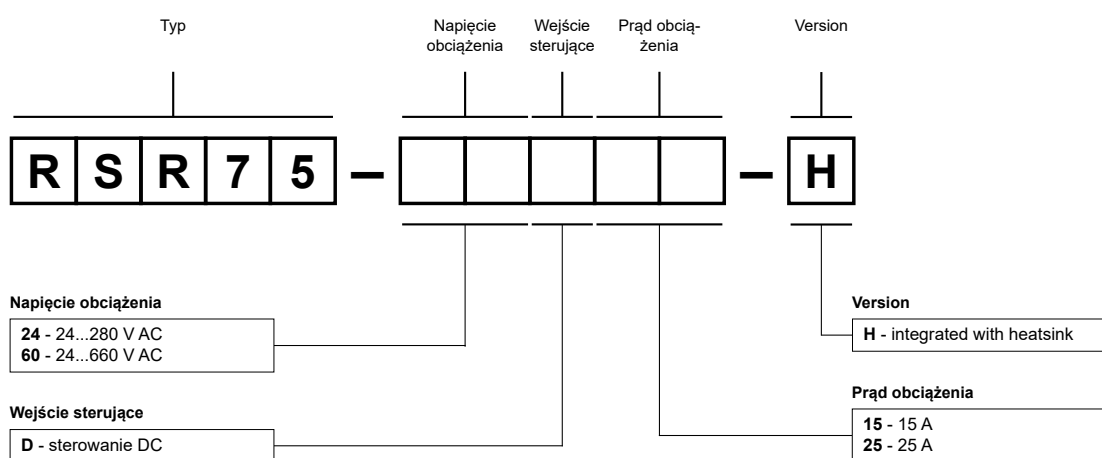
Typ

Napięcie obciążenia

Wejście sterujące

Prąd obciążenia

Version

R S R 7 5 – – H

Napięcie obciążenia

**24** - 24...280 V AC
**60** - 24...660 V AC

Wejście sterujące

**D** - sterowanie DC

Version

**H** - integrated with heatsink

Prąd obciążenia

**15** - 15 A
**25** - 25 A